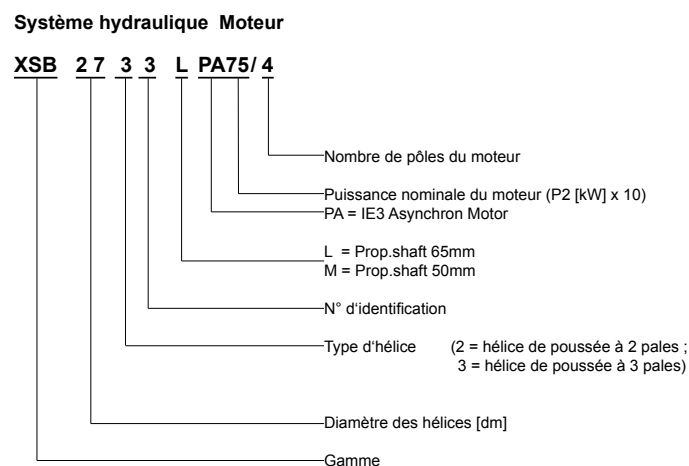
Système hydraulique Moteur

XSB 2 7 3 3 L PA75/ 4

Nombre de pôles du moteur

Puissance nominale du moteur (P2 [kW] x 10)
PA = IE3 Asynchron Motor

L = Prop.shaft 65mm
M = Prop.shaft 50mm

N° d'identification

Type d'hélice (2 = hélice de poussée à 2 pales ; 3 = hélice de poussée à 3 pales)

Diamètre des hélices [dm]

Gamme